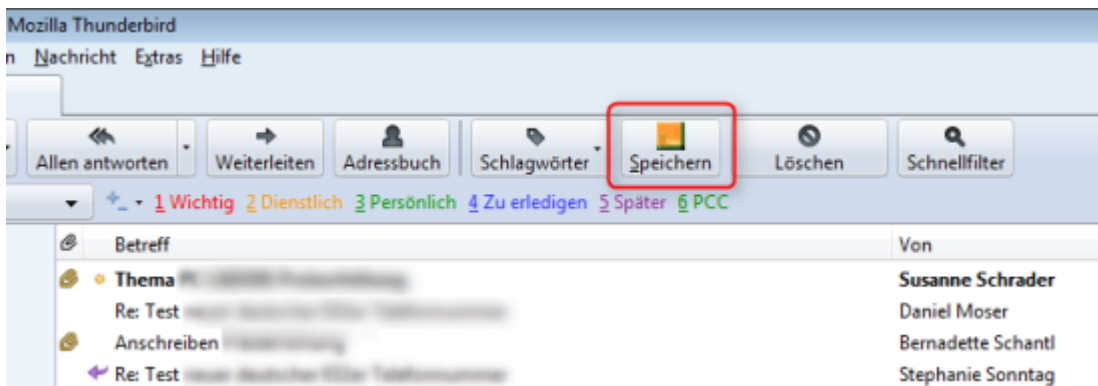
Mozilla Thunderbird

n Nachricht Extras Hilfe

Allen antworten | Weiterleiten | Adressbuch | Schlagwörter | Speichern | Löschen | Schnellfilter

1 Wichtig 2 Dienstlich 3 Persönlich 4 Zu erledigen 5 Später 6 PCC

| | Betreff | Von |
|---|---|---|
| | Thema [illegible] | Susanne Schrader |
| | Re: Test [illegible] | Daniel Moser |
| | Anschreiben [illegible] | Bernadette Schantl |
| | Re: Test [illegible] | Stephanie Sonntag |